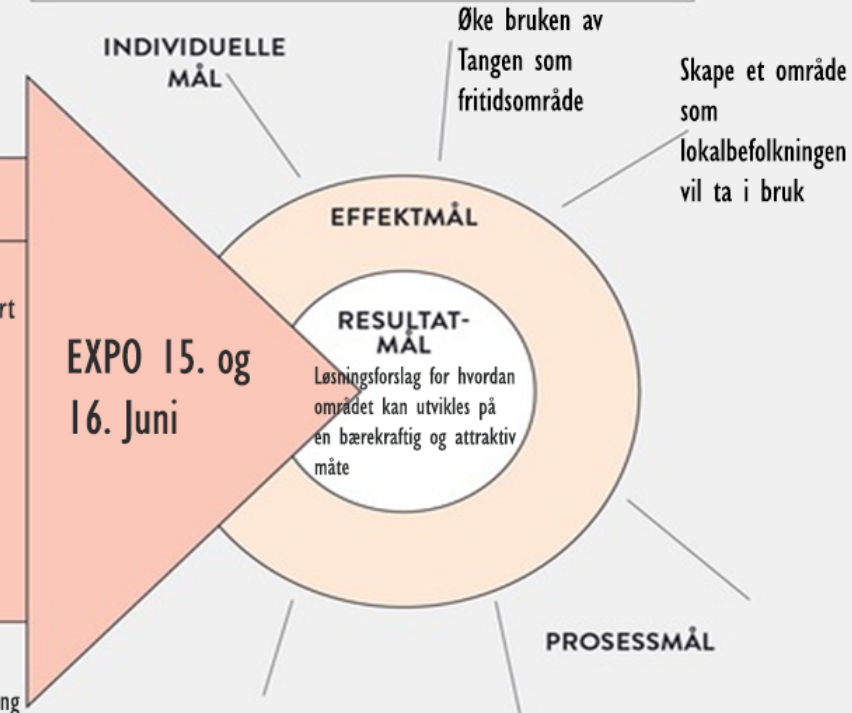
INDIVIDUELLE MÅL

Øke bruken av Tangen som fritidsområde

Skape et område som lokalbefolkningen vil ta i bruk

EFFEKTMÅL

RESULTATMÅL

Løsningsforslag for hvordan området kan utvikles på en bærekraftig og attraktiv måte

EXPO 15. og 16. Juni

rt

ng

PROSESSMÅL